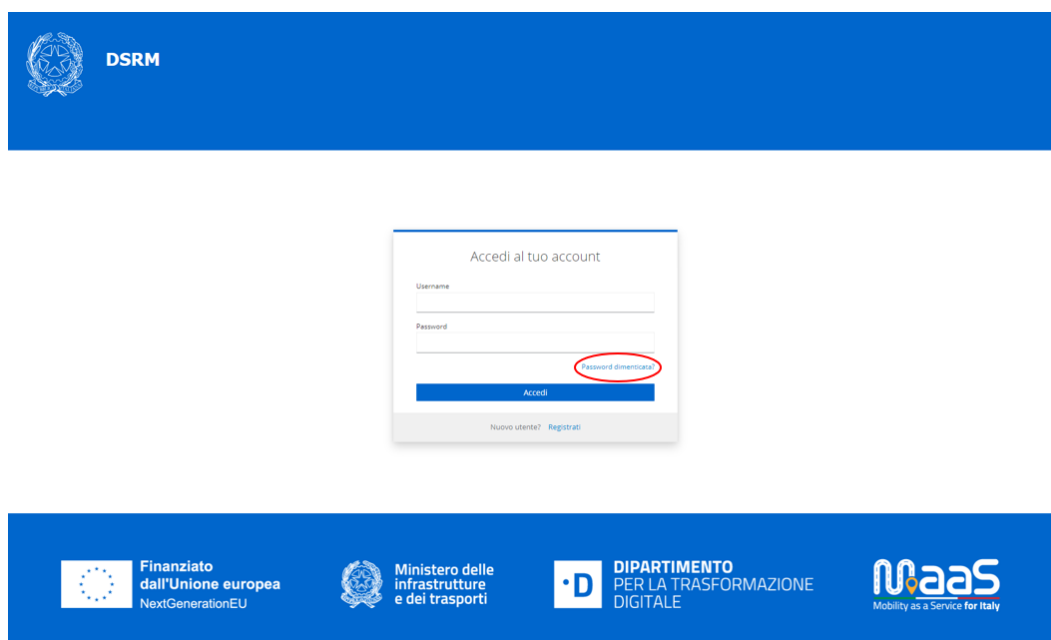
DSRM

Accedi al tuo account

Username

Password

Password dimenticata?

Accedi

Nuovo utente? Registrati

Finanziato dall'Unione europea
NextGenerationEU

Ministero delle infrastrutture e dei trasporti

·D DIPARTIMENTO PER LA TRASFORMAZIONE DIGITALE

MaaS
Mobility as a Service for Italy